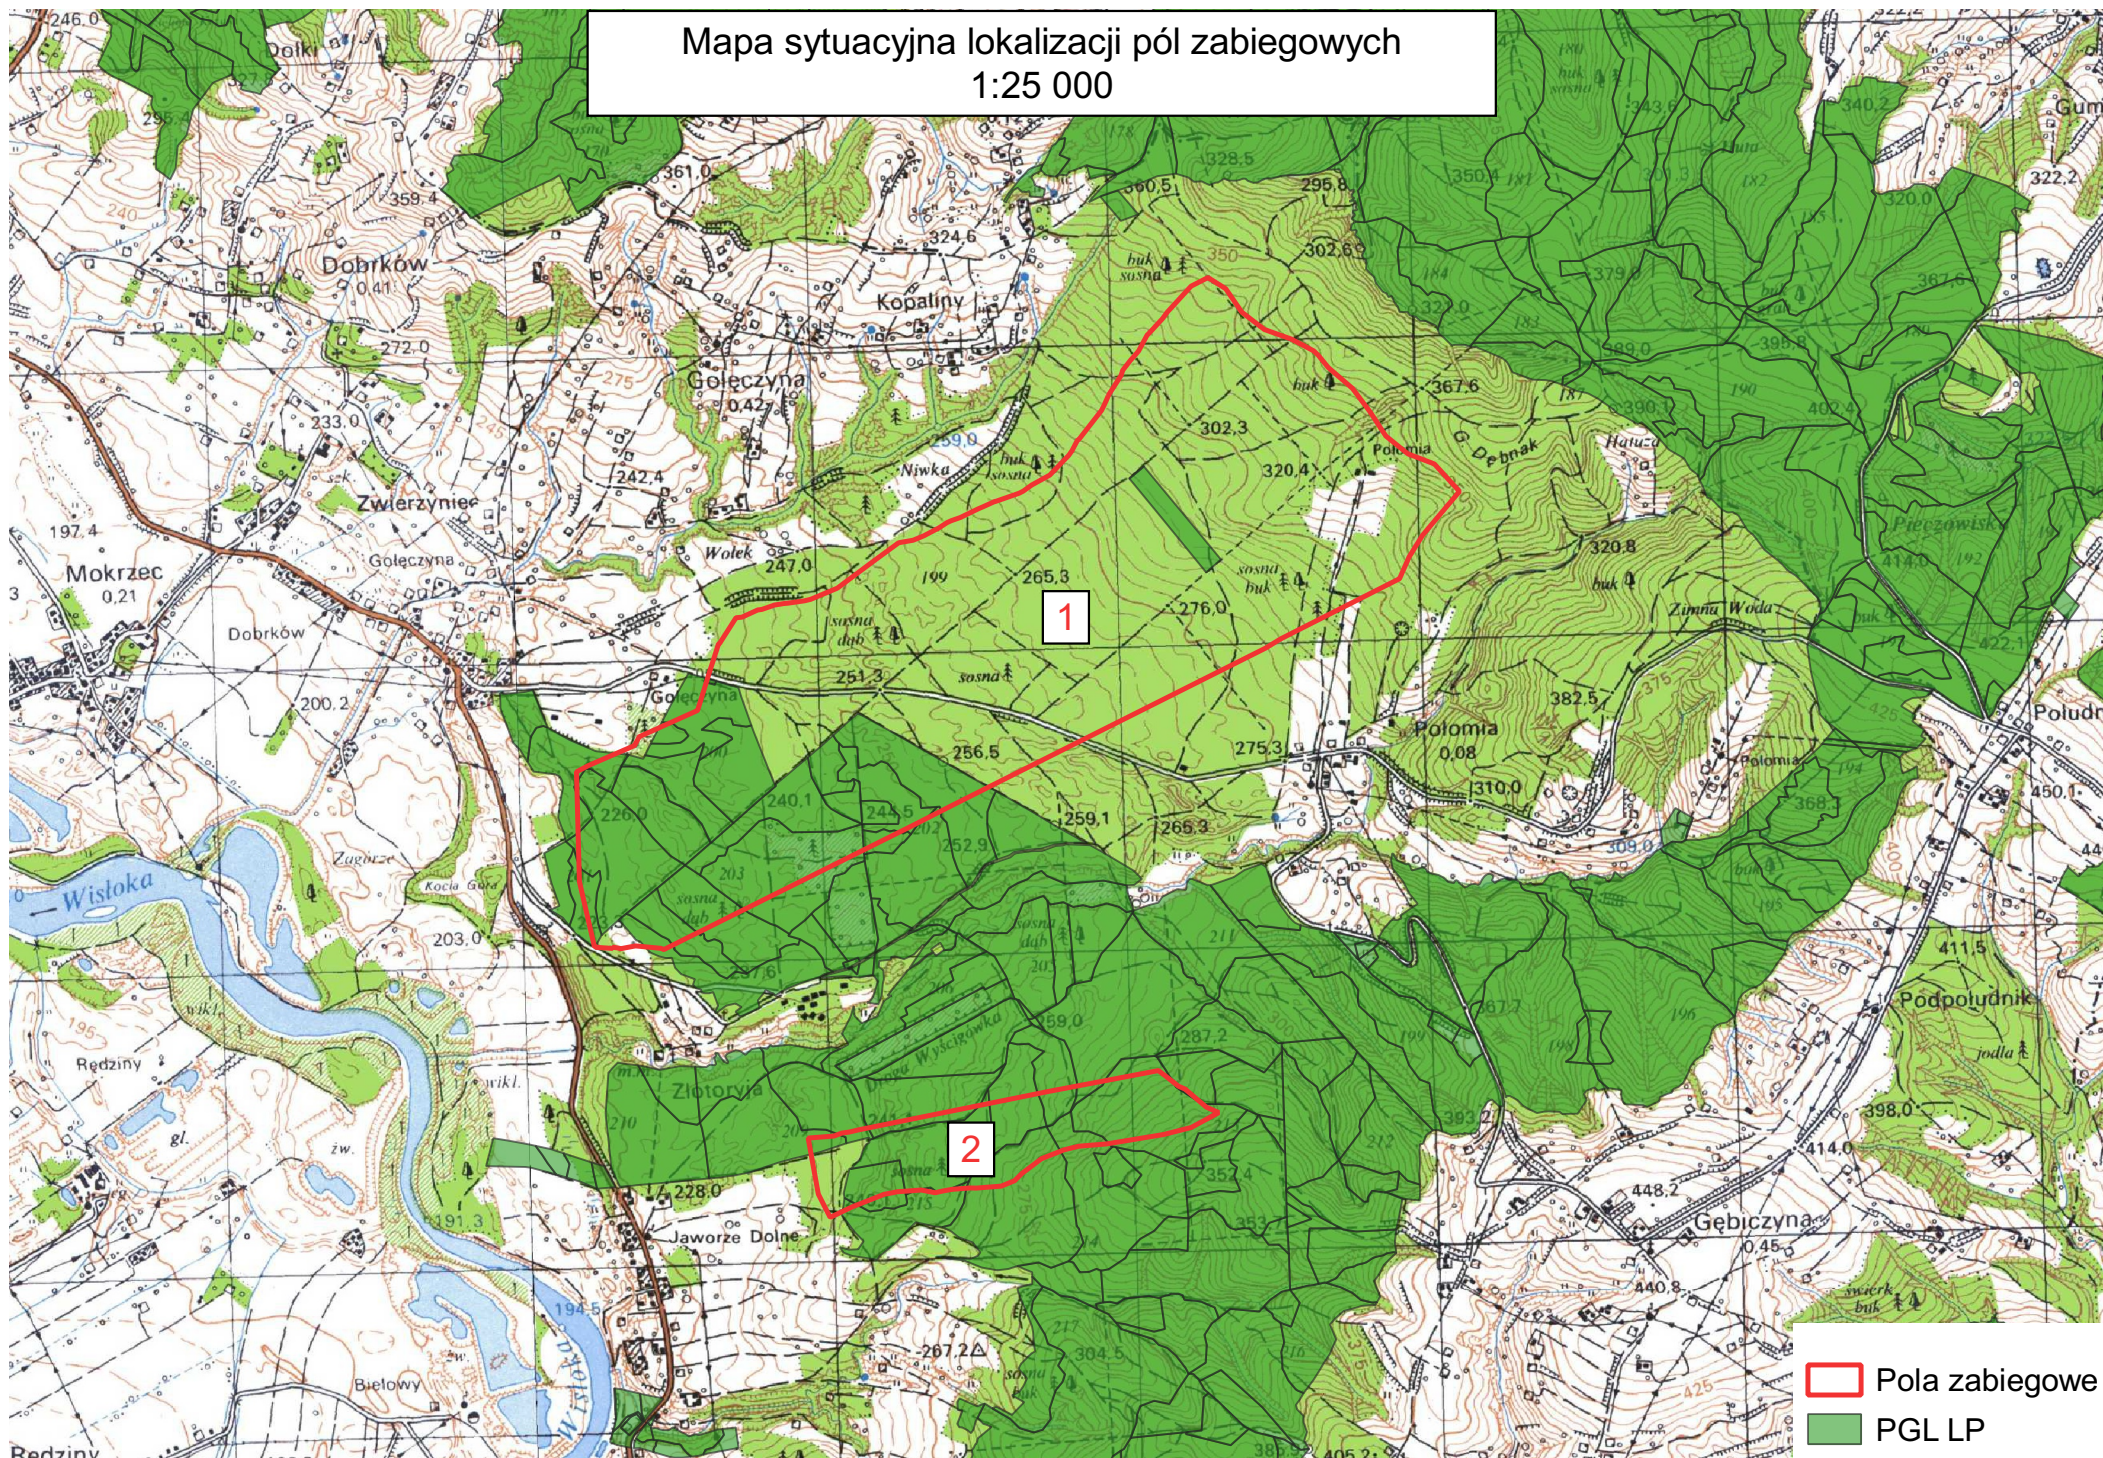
Mapa sytuacyjna lokalizacji pól zabiegowych
1:25 000

1

2

Dobrków
Golęczyna
Kopaliny
Zwierzyniec
Mokrzec
Wisłoka
Połomia
Złotoryja
Jaworze Dolne
Gębiczyna
Podpołudnik
Redziny
Bielowy
Niwka
Wolek
Dębnik
Zimna Woda

Pola zabiegowe
PGL LP